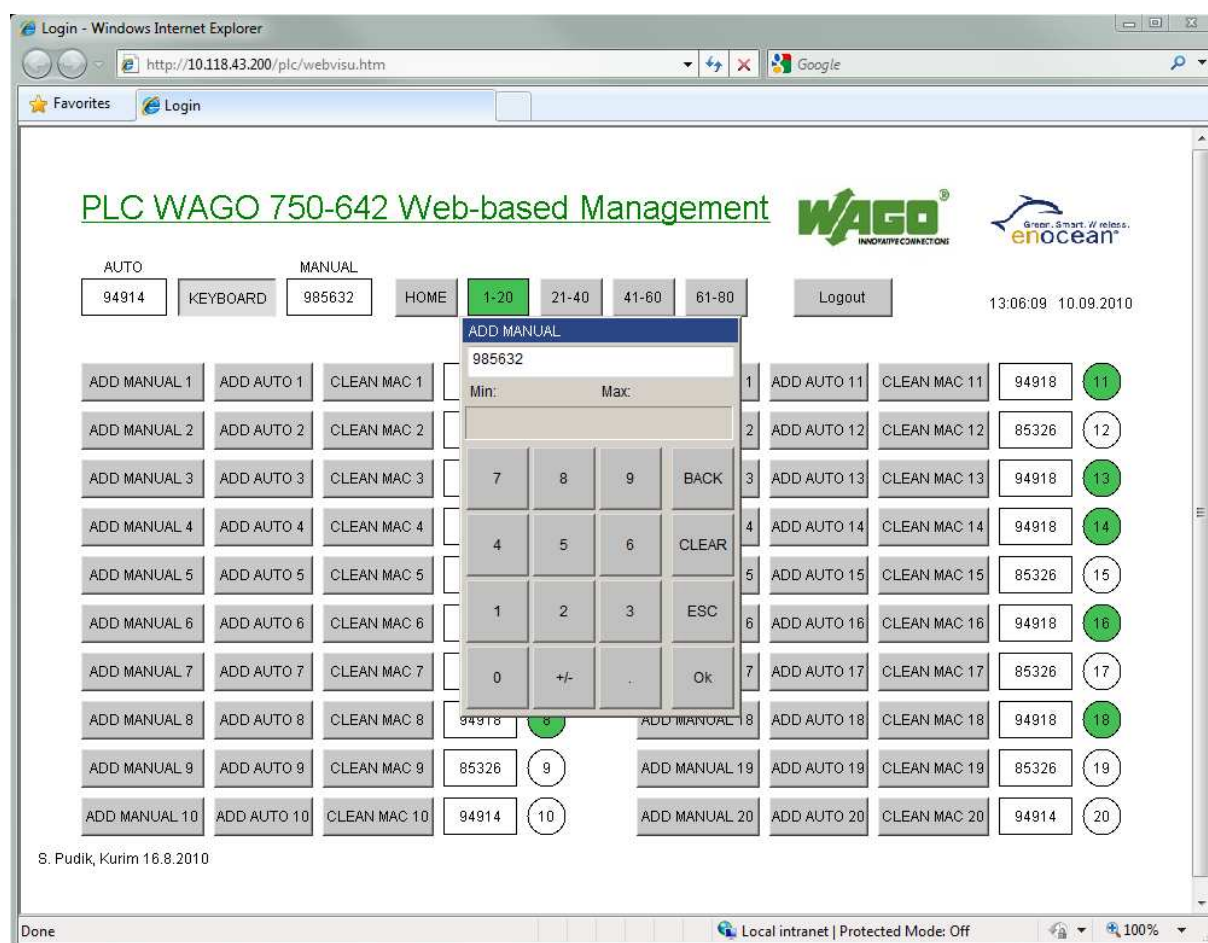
Login - Windows Internet Explorer

http://10.118.43.200/plc/webvisu.htm

Google

Favorites

Login

PLC WAGO 750-642 Web-based Management

WAGO INNOVATIVE CONNECTIONS

Green. Smart. Wireless. enocean

AUTO

94914

KEYBOARD

MANUAL

985632

HOME

1-20

21-40

41-60

61-80

Logout

13:06:09 10.09.2010

ADD MANUAL

985632

Min:

Max:

| 7 | 8 | 9 | BACK |
|---|---|---|---|
| 4 | 5 | 6 | CLEAR |
| 1 | 2 | 3 | ESC |
| 0 | +/- | . | Ok |

| ADD MANUAL 1 | ADD AUTO 1 | CLEAN MAC 1 | | | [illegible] 1 | ADD AUTO 11 | CLEAN MAC 11 | 94918 | 11 |
|---|---|---|---|---|---|---|---|---|---|
| ADD MANUAL 2 | ADD AUTO 2 | CLEAN MAC 2 | | | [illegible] 2 | ADD AUTO 12 | CLEAN MAC 12 | 85326 | 12 |
| ADD MANUAL 3 | ADD AUTO 3 | CLEAN MAC 3 | | | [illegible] 3 | ADD AUTO 13 | CLEAN MAC 13 | 94918 | 13 |
| ADD MANUAL 4 | ADD AUTO 4 | CLEAN MAC 4 | | | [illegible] 4 | ADD AUTO 14 | CLEAN MAC 14 | 94918 | 14 |
| ADD MANUAL 5 | ADD AUTO 5 | CLEAN MAC 5 | | | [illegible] 5 | ADD AUTO 15 | CLEAN MAC 15 | 85326 | 15 |
| ADD MANUAL 6 | ADD AUTO 6 | CLEAN MAC 6 | | | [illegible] 6 | ADD AUTO 16 | CLEAN MAC 16 | 94918 | 16 |
| ADD MANUAL 7 | ADD AUTO 7 | CLEAN MAC 7 | | | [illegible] 7 | ADD AUTO 17 | CLEAN MAC 17 | 85326 | 17 |
| ADD MANUAL 8 | ADD AUTO 8 | CLEAN MAC 8 | 94918 | 8 | ADD MANUAL 18 | ADD AUTO 18 | CLEAN MAC 18 | 94918 | 18 |
| ADD MANUAL 9 | ADD AUTO 9 | CLEAN MAC 9 | 85326 | 9 | ADD MANUAL 19 | ADD AUTO 19 | CLEAN MAC 19 | 85326 | 19 |
| ADD MANUAL 10 | ADD AUTO 10 | CLEAN MAC 10 | 94914 | 10 | ADD MANUAL 20 | ADD AUTO 20 | CLEAN MAC 20 | 94914 | 20 |

S. Pudik, Kurim 16.8.2010

Done

Local intranet | Protected Mode: Off

100%